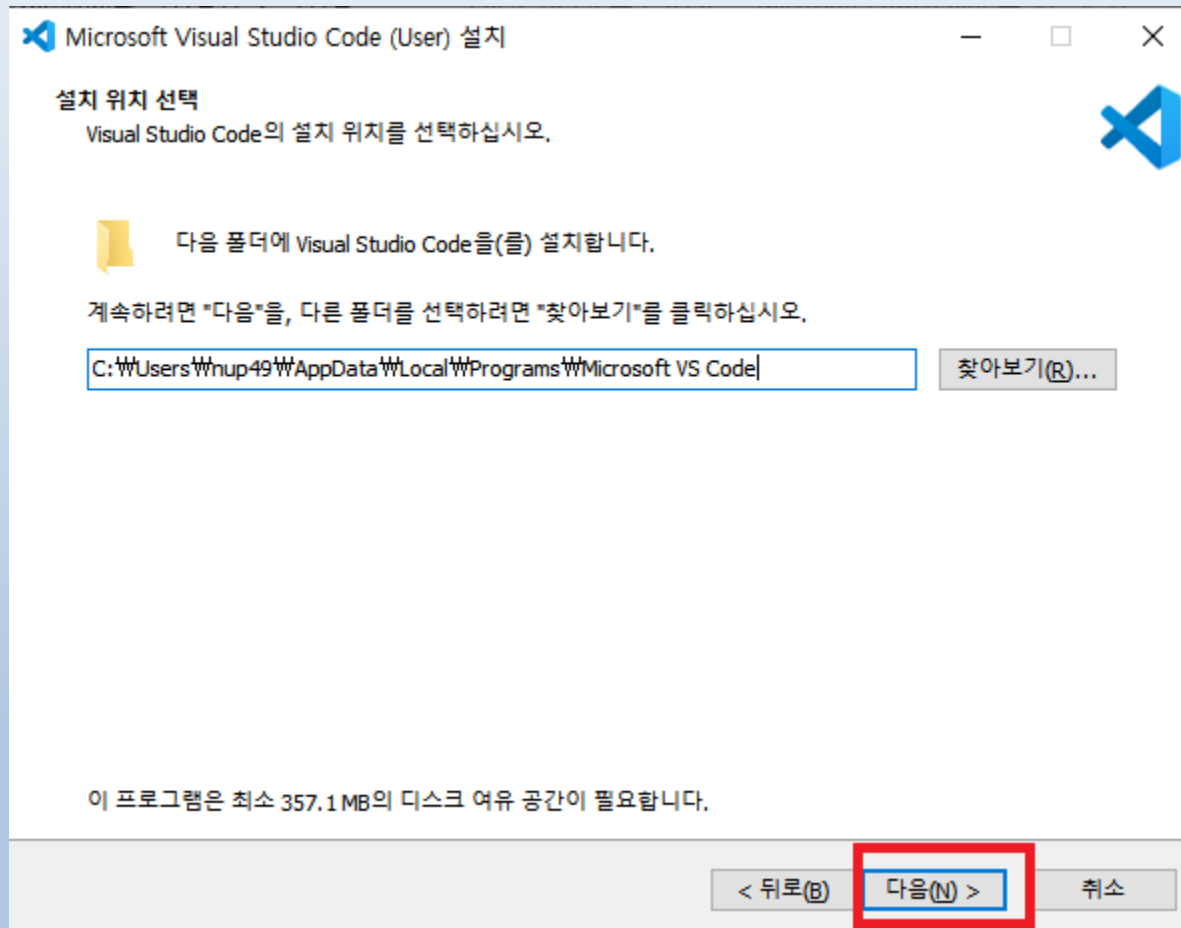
Microsoft Visual Studio Code (User) 설치

설치 위치 선택
Visual Studio Code의 설치 위치를 선택하십시오.

다음 폴더에 Visual Studio Code을(를) 설치합니다.

계속하려면 "다음"을, 다른 폴더를 선택하려면 "찾아보기"를 클릭하십시오.

C:₩Users₩nup49₩AppData₩Local₩Programs₩Microsoft VS Code

찾아보기(R)...

이 프로그램은 최소 357.1 MB의 디스크 여유 공간이 필요합니다.

< 뒤로(B)

다음(N) >

취소